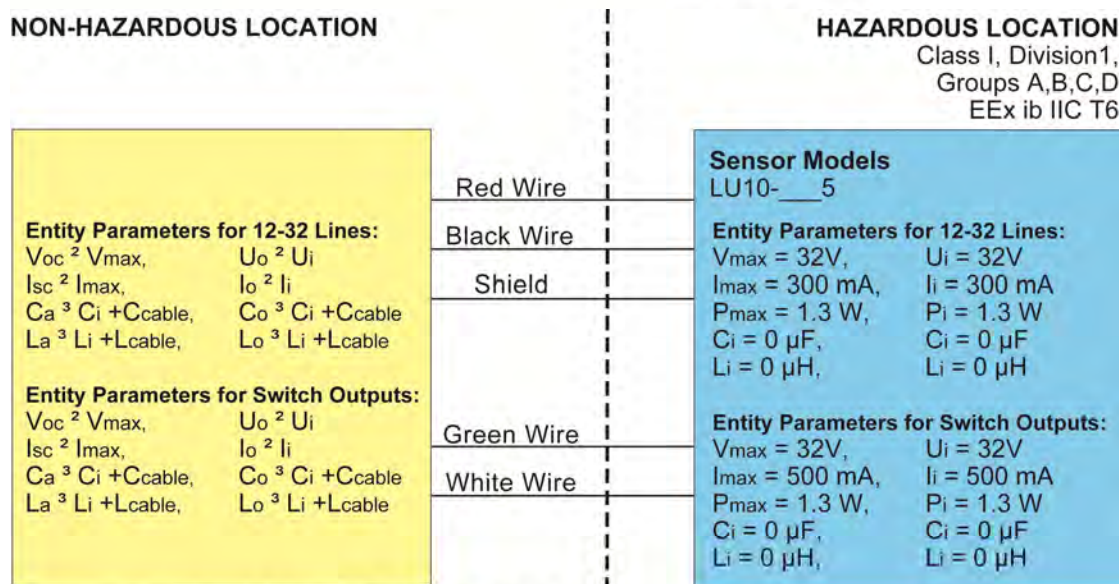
NON-HAZARDOUS LOCATION

HAZARDOUS LOCATION
Class I, Division1,
Groups A,B,C,D
EEx ib IIC T6

Entity Parameters for 12-32 Lines:
| | |
|---|---|
| $V_{oc}$ ² $V_{max}$, | $U_o$ ² $U_i$ |
| $I_{sc}$ ² $I_{max}$, | $I_o$ ² $I_i$ |
| $C_a$ ³ $C_i$ +$C_{cable}$, | $C_o$ ³ $C_i$ +$C_{cable}$ |
| $L_a$ ³ $L_i$ +$L_{cable}$, | $L_o$ ³ $L_i$ +$L_{cable}$ |

Entity Parameters for Switch Outputs:
| | |
|---|---|
| $V_{oc}$ ² $V_{max}$, | $U_o$ ² $U_i$ |
| $I_{sc}$ ² $I_{max}$, | $I_o$ ² $I_i$ |
| $C_a$ ³ $C_i$ +$C_{cable}$, | $C_o$ ³ $C_i$ +$C_{cable}$ |
| $L_a$ ³ $L_i$ +$L_{cable}$, | $L_o$ ³ $L_i$ +$L_{cable}$ |

Red Wire
Black Wire
Shield
Green Wire
White Wire

Sensor Models
LU10-___5

Entity Parameters for 12-32 Lines:
| | |
|---|---|
| $V_{max}$ = 32V, | $U_i$ = 32V |
| $I_{max}$ = 300 mA, | $I_i$ = 300 mA |
| $P_{max}$ = 1.3 W, | $P_i$ = 1.3 W |
| $C_i$ = 0 µF, | $C_i$ = 0 µF |
| $L_i$ = 0 µH, | $L_i$ = 0 µH |

Entity Parameters for Switch Outputs:
| | |
|---|---|
| $V_{max}$ = 32V, | $U_i$ = 32V |
| $I_{max}$ = 500 mA, | $I_i$ = 500 mA |
| $P_{max}$ = 1.3 W, | $P_i$ = 1.3 W |
| $C_i$ = 0 µF, | $C_i$ = 0 µF |
| $L_i$ = 0 µH, | $L_i$ = 0 µH |